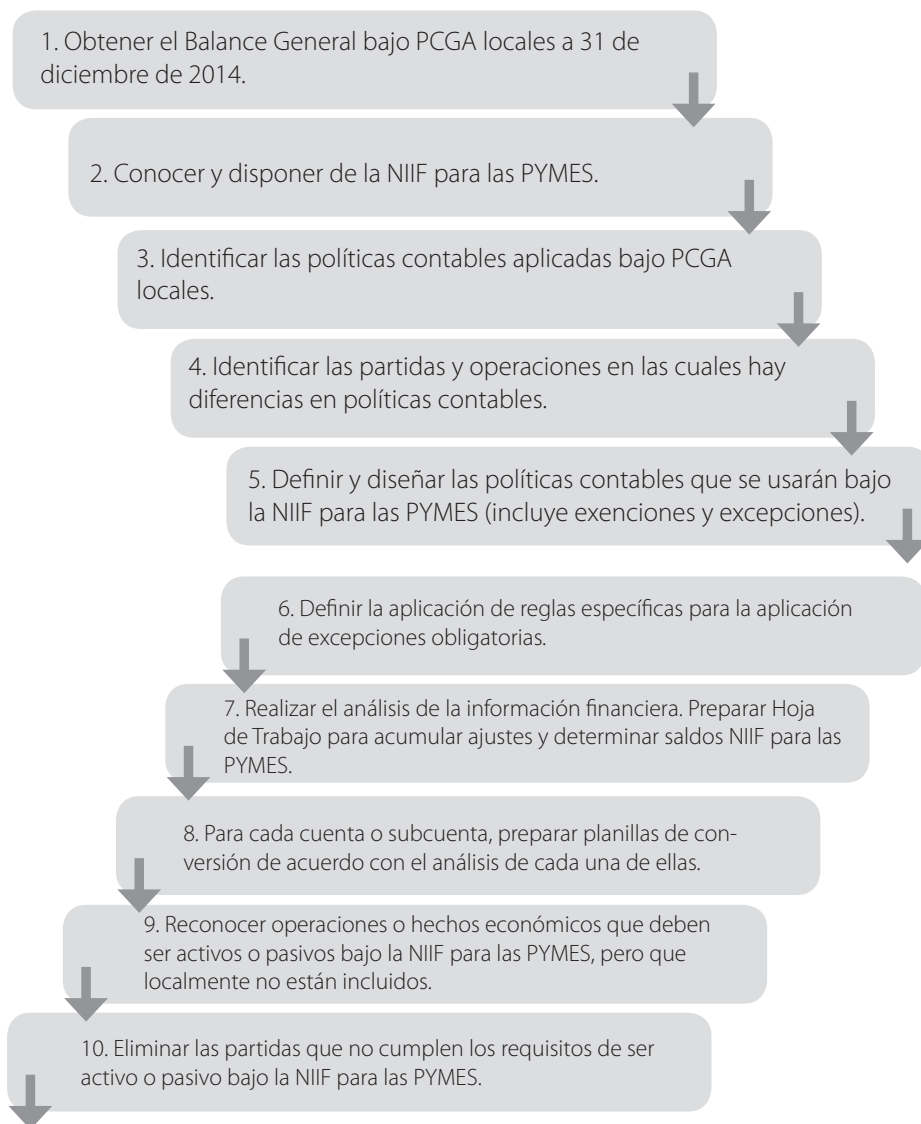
1. Obtener el Balance General bajo PCGA locales a 31 de diciembre de 2014.

2. Conocer y disponer de la NIIF para las PYMES.

3. Identificar las políticas contables aplicadas bajo PCGA locales.

4. Identificar las partidas y operaciones en las cuales hay diferencias en políticas contables.

5. Definir y diseñar las políticas contables que se usarán bajo la NIIF para las PYMES (incluye exenciones y excepciones).

6. Definir la aplicación de reglas específicas para la aplicación de excepciones obligatorias.

7. Realizar el análisis de la información financiera. Preparar Hoja de Trabajo para acumular ajustes y determinar saldos NIIF para las PYMES.

8. Para cada cuenta o subcuenta, preparar planillas de conversión de acuerdo con el análisis de cada una de ellas.

9. Reconocer operaciones o hechos económicos que deben ser activos o pasivos bajo la NIIF para las PYMES, pero que localmente no están incluidos.

10. Eliminar las partidas que no cumplen los requisitos de ser activo o pasivo bajo la NIIF para las PYMES.